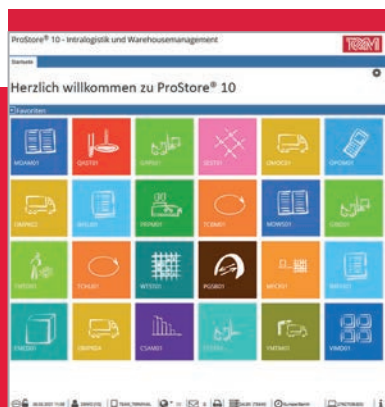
ProStore® 10 - Intralogistik und Warehousemanagement

TEAM

Startseite

Herzlich willkommen zu ProStore® 10

Favoriten

MDAM01

QXST01

GRPS01

SEST01

OMDE01

OPOM01

OMPN02

WELI01

PKIN01

TCEN01

MOWS01

CRES01

TMSS01

TCHL01

WTST01

PGSB01

MTCH01

BWSE01

CNEO01

OMPN04

CSAM01

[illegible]

YMTM01

VMID01

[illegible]